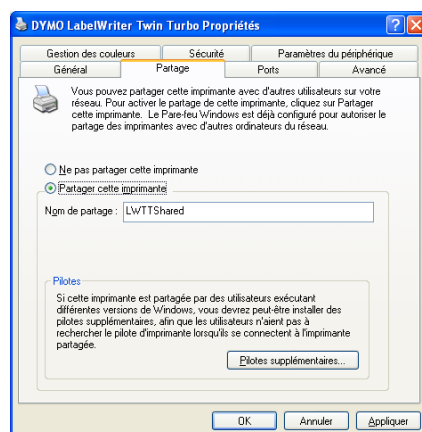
DYMO LabelWriter Twin Turbo Propriétés

Gestion des couleurs | Sécurité | Paramètres du périphérique
Général | Partage | Ports | Avancé

Vous pouvez partager cette imprimante avec d'autres utilisateurs sur votre réseau. Pour activer le partage de cette imprimante, cliquez sur Partager cette imprimante. Le Pare-feu Windows est déjà configuré pour autoriser le partage des imprimantes avec d'autres ordinateurs du réseau.

Ne pas partager cette imprimante

Partager cette imprimante

Nom de partage : LWTTShared

Pilotes

Si cette imprimante est partagée par des utilisateurs exécutant différentes versions de Windows, vous devrez peut-être installer des pilotes supplémentaires, afin que les utilisateurs n'aient pas à rechercher le pilote d'imprimante lorsqu'ils se connectent à l'imprimante partagée.

Pilotes supplémentaires...

OK | Annuler | Appliquer